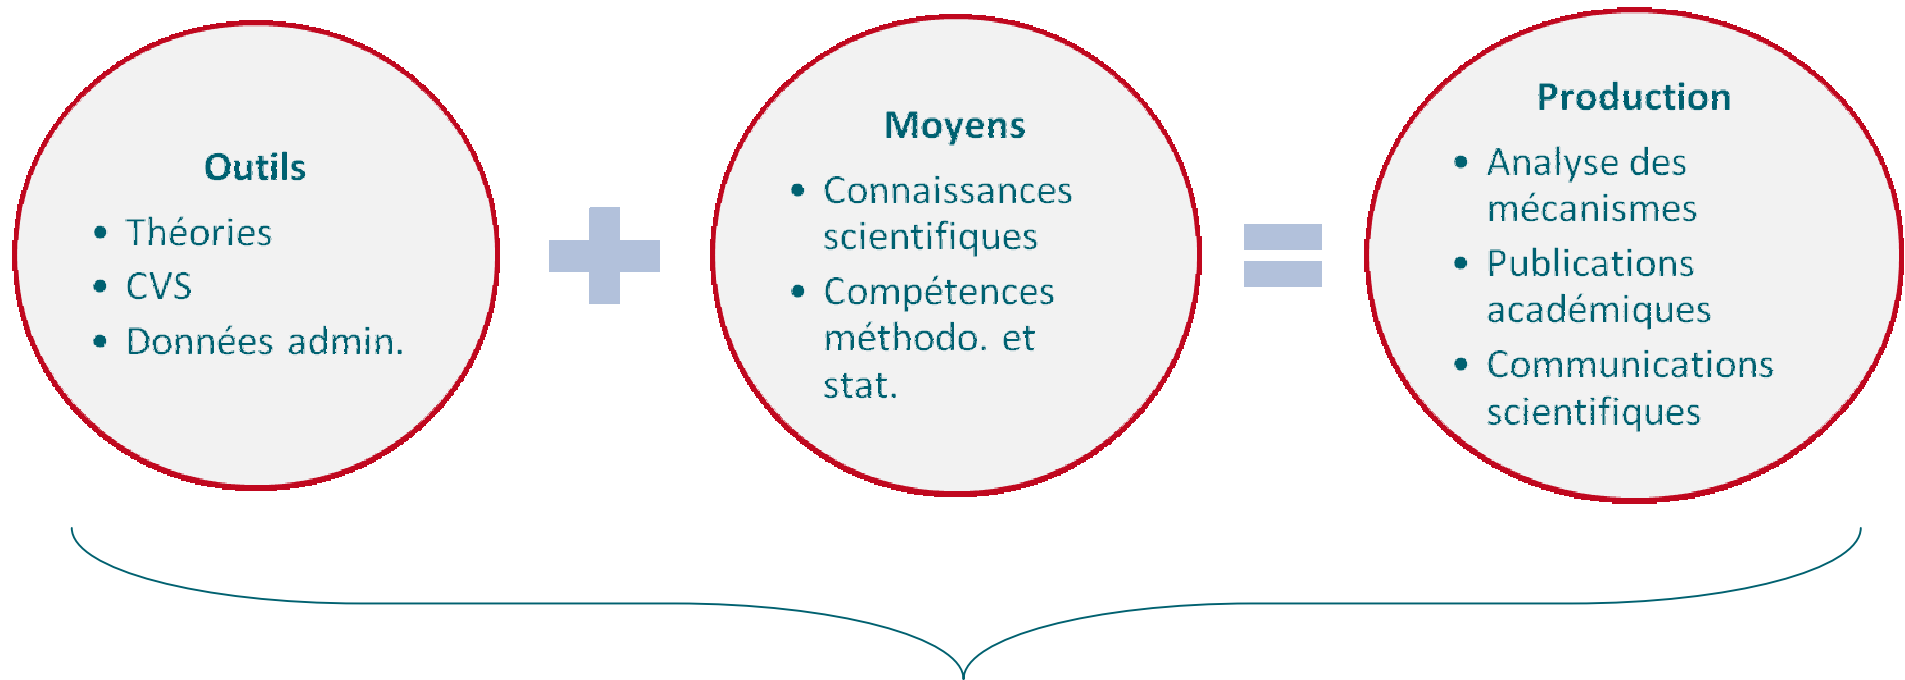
Outils

- Théories
- CVS
- Données admin.

Moyens

- Connaissances scientifiques
- Compétences méthodo. et stat.

Production

- Analyse des mécanismes
- Publications académiques
- Communications scientifiques